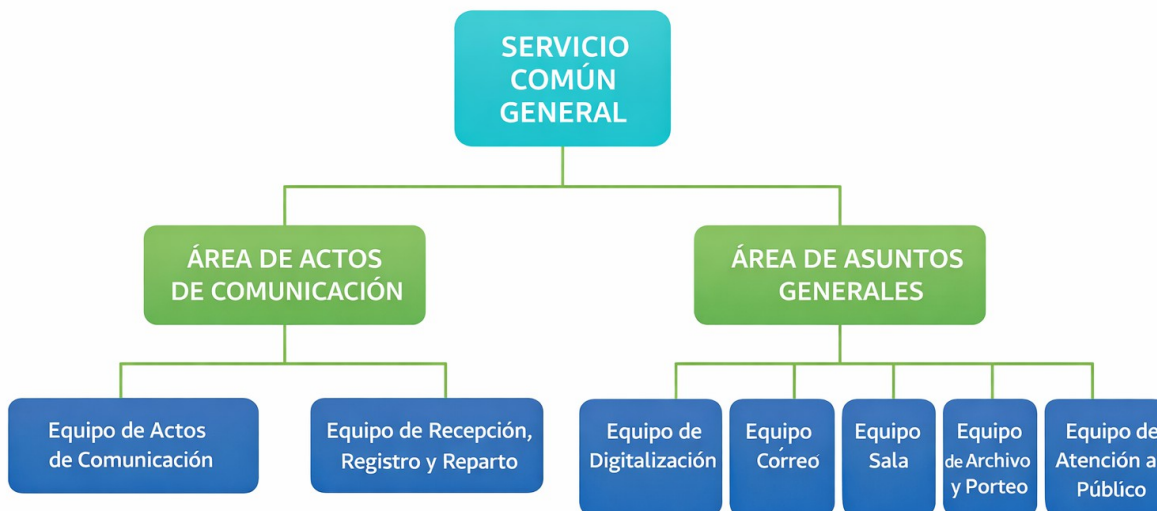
SERVICIO COMÚN GENERAL

ÁREA DE ACTOS DE COMUNICACIÓN

ÁREA DE ASUNTOS GENERALES

Equipo de Actos de Comunicación

Equipo de Recepción, Registro y Reparto

Equipo de Digitalización

Equipo Correo

Equipo Sala

Equipo de Archivo y Porteo

Equipo de Atención a Público